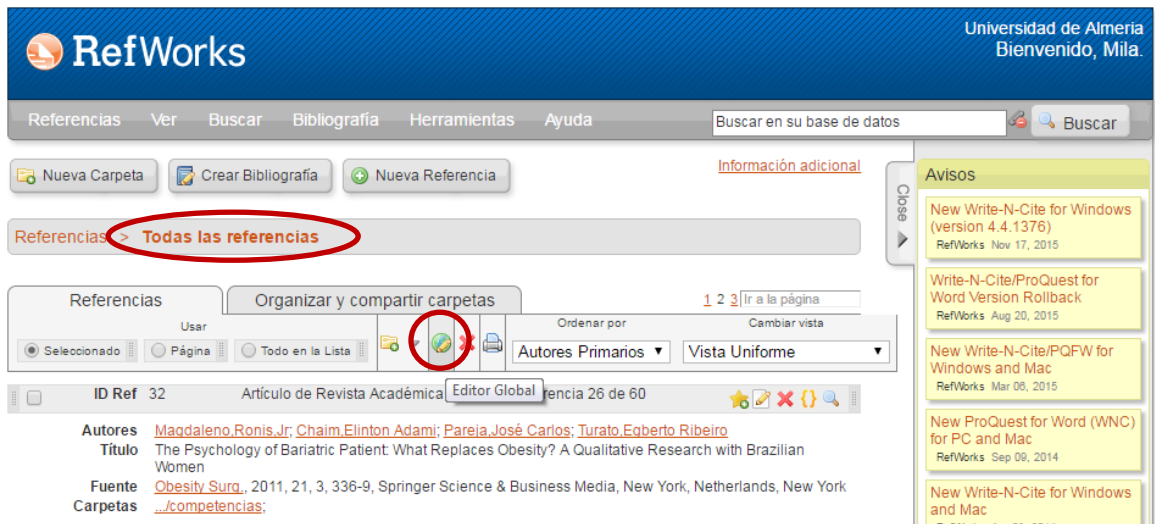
RefWorks

Universidad de Almeria
Bienvenido, Mila.

Referencias Ver Buscar Bibliografía Herramientas Ayuda

Buscar en su base de datos

Buscar

Nueva Carpeta

Crear Bibliografía

Nueva Referencia

Información adicional

Referencias > Todas las referencias

Close

Avisos

New Write-N-Cite for Windows (version 4.4.1376)
RefWorks Nov 17, 2015

Write-N-Cite/ProQuest for Word Version Rollback
RefWorks Aug 20, 2015

New Write-N-Cite/PQFW for Windows and Mac
RefWorks Mar 06, 2015

New ProQuest for Word (WNC) for PC and Mac
RefWorks Sep 09, 2014

New Write-N-Cite for Windows and Mac

Referencias

Organizar y compartir carpetas

1 2 3 Ir a la página

Usar

Seleccionado

Página

Todo en la Lista

Ordenar por

Autores Primarios

Cambiar vista

Vista Uniforme

ID Ref 32 Artículo de Revista Académica Editor Global rencia 26 de 60

Autores Magdaleno,Ronis,Jr; Chaim,Elinton Adami; Pareja,José Carlos; Turato,Egberto Ribeiro
Título The Psychology of Bariatric Patient: What Replaces Obesity? A Qualitative Research with Brazilian Women
Fuente Obesity Surg., 2011, 21, 3, 336-9, Springer Science & Business Media, New York, Netherlands, New York
Carpetas .../competencias;